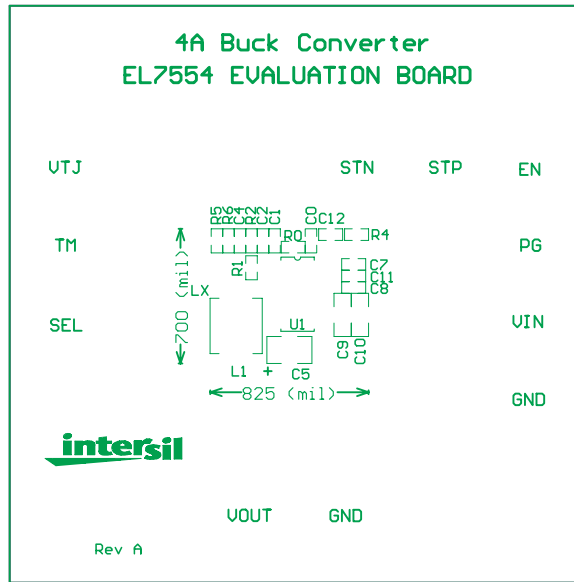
4A Buck Converter
EL7554 EVALUATION BOARD

VTJ

STN

STP

EN

TM

PG

SEL

VIN

GND

R5 R6 R3 C4 R2 C2 C1 C0 C12 R0 R4 R1 C7 C11 C8

LX

700 (mil)

U1

C9 C10

L1 + C5

825 (mil)

intersil

VOUT

GND

Rev A